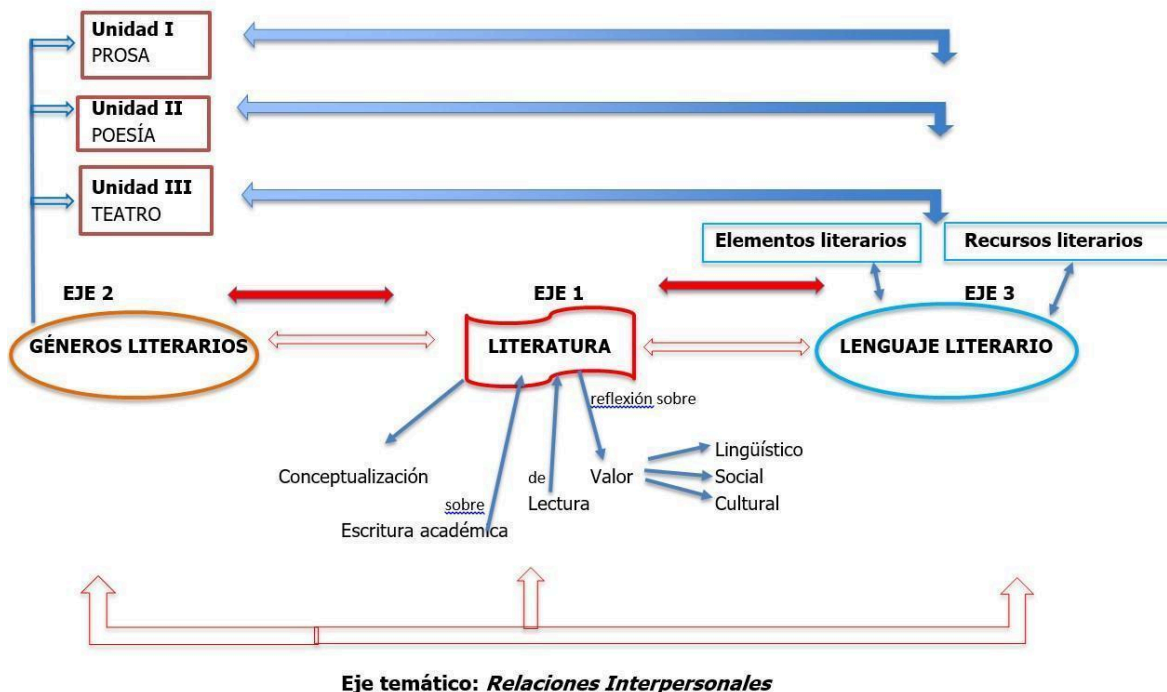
**Unidad I**
PROSA

**Unidad II**
POESÍA

**Unidad III**
TEATRO

**Elementos literarios**

**Recursos literarios**

**EJE 2**

**EJE 1**

**EJE 3**

**GÉNEROS LITERARIOS**

**LITERATURA**

**LENGUAJE LITERARIO**

reflexión sobre

Conceptualización

sobre
Escritura académica

de
Lectura

Valor

Lingüístico
Social
Cultural

**Eje temático: *Relaciones Interpersonales***